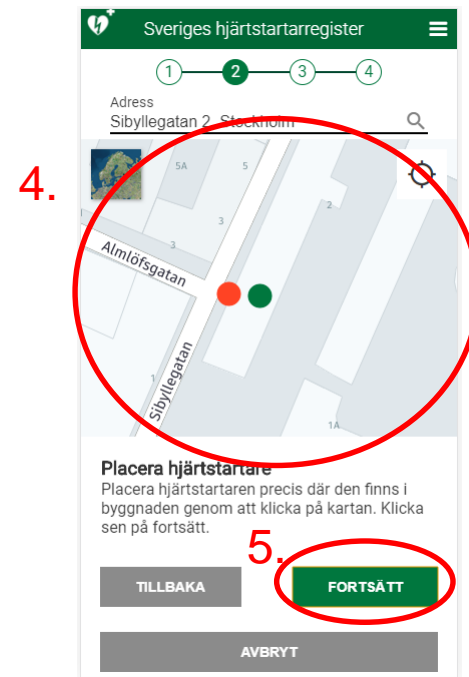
Sveriges hjärtstartarregister

1 2 3 4

Adress
Sibyllegatan 2, Stockholm

4.

5A
5
3
3
2
Almlöfsgatan
1
Sibyllegatan
1A

Placera hjärtstartare
Placera hjärtstartaren precis där den finns i byggnaden genom att klicka på kartan. Klicka sen på fortsätt.

5.

TILLBAKA
FORTSÄTT
AVBRYT